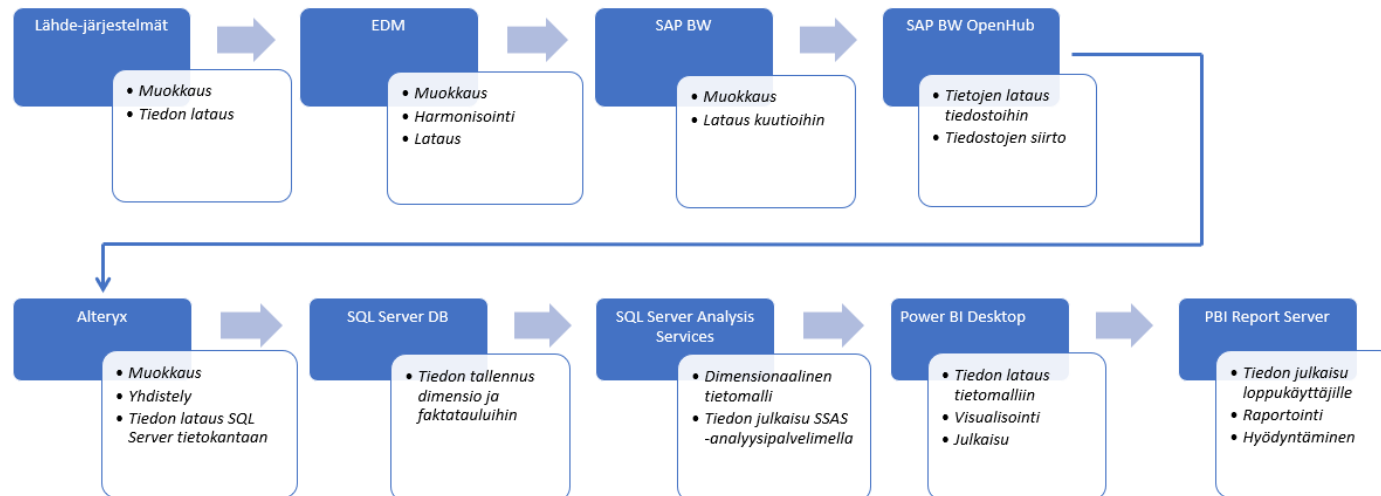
Lähde-järjestelmät

- Muokkaus
- Tiedon lataus

EDM

- Muokkaus
- Harmonisointi
- Lataus

SAP BW

- Muokkaus
- Lataus kuutioihin

SAP BW OpenHub

- Tietojen lataus tiedostoihin
- Tiedostojen siirto

Alteryx

- Muokkaus
- Yhdistely
- Tiedon lataus SQL Server tietokantaan

SQL Server DB

- Tiedon tallennus dimensio ja faktatauluihin

SQL Server Analysis Services

- Dimensionaalinen tietomalli
- Tiedon julkaisu SSAS -analyysipalvelimella

Power BI Desktop

- Tiedon lataus tietomalliin
- Visualisointi
- Julkaisu

PBI Report Server

- Tiedon julkaisu loppukäyttäjille
- Raportointi
- Hyödyntäminen